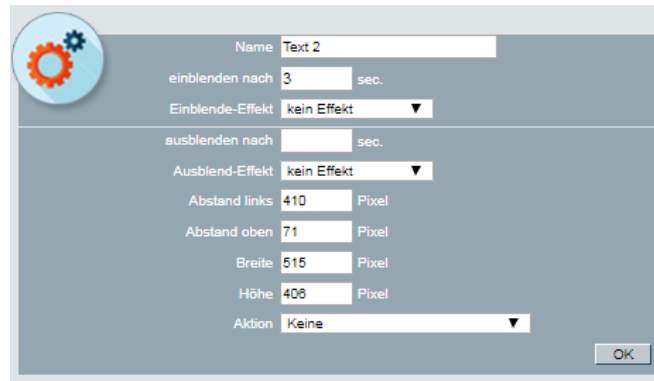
Name Text 2

einblenden nach 3 sec.

Einblende-Effekt kein Effekt ▼

ausblenden nach sec.

Ausblend-Effekt kein Effekt ▼

Abstand links 410 Pixel

Abstand oben 71 Pixel

Breite 515 Pixel

Höhe 406 Pixel

Aktion Keine ▼

OK